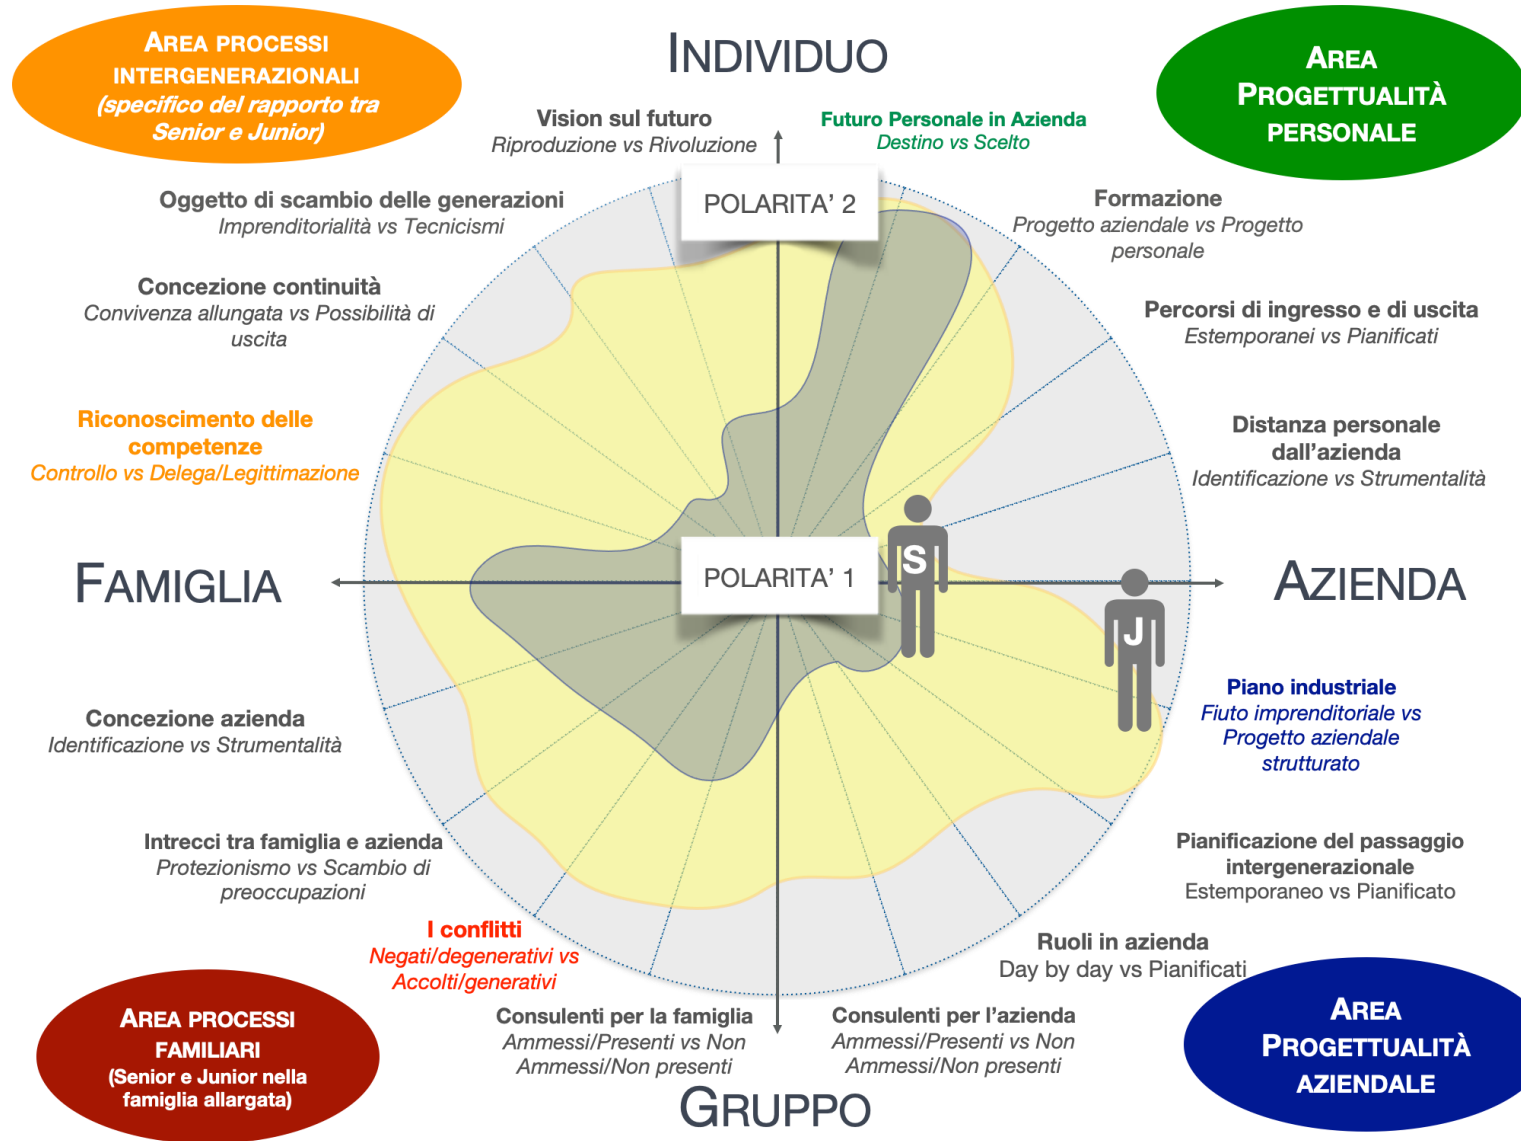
AREA PROCESSI INTERGENERAZIONALI (specifico del rapporto tra Senior e Junior)

INDIVIDUO

AREA PROGETTUALITÀ PERSONALE

Vision sul futuro
Riproduzione vs Rivoluzione

Futuro Personale in Azienda
Destino vs Scelto

Oggetto di scambio delle generazioni
Imprenditorialità vs Tecnicismi

POLARITA' 2

Formazione
Progetto aziendale vs Progetto personale

Concezione continuità
Convivenza allungata vs Possibilità di uscita

Percorsi di ingresso e di uscita
Estemporanei vs Pianificati

Riconoscimento delle competenze
Controllo vs Delega/Legittimazione

Distanza personale dall'azienda
Identificazione vs Strumentalità

FAMIGLIA

POLARITA' 1

S

J

AZIENDA

Piano industriale
Fiuto imprenditoriale vs Progetto aziendale strutturato

Concezione azienda
Identificazione vs Strumentalità

Intrecci tra famiglia e azienda
Protezionismo vs Scambio di preoccupazioni

Pianificazione del passaggio intergenerazionale
Estemporaneo vs Pianificato

I conflitti
Negati/degenerativi vs Accolti/generativi

Ruoli in azienda
Day by day vs Pianificati

AREA PROCESSI FAMILIARI (Senior e Junior nella famiglia allargata)

Consulenti per la famiglia
Ammessi/Presenti vs Non Ammessi/Non presenti

Consulenti per l'azienda
Ammessi/Presenti vs Non Ammessi/Non presenti

AREA PROGETTUALITÀ AZIENDALE

GRUPPO